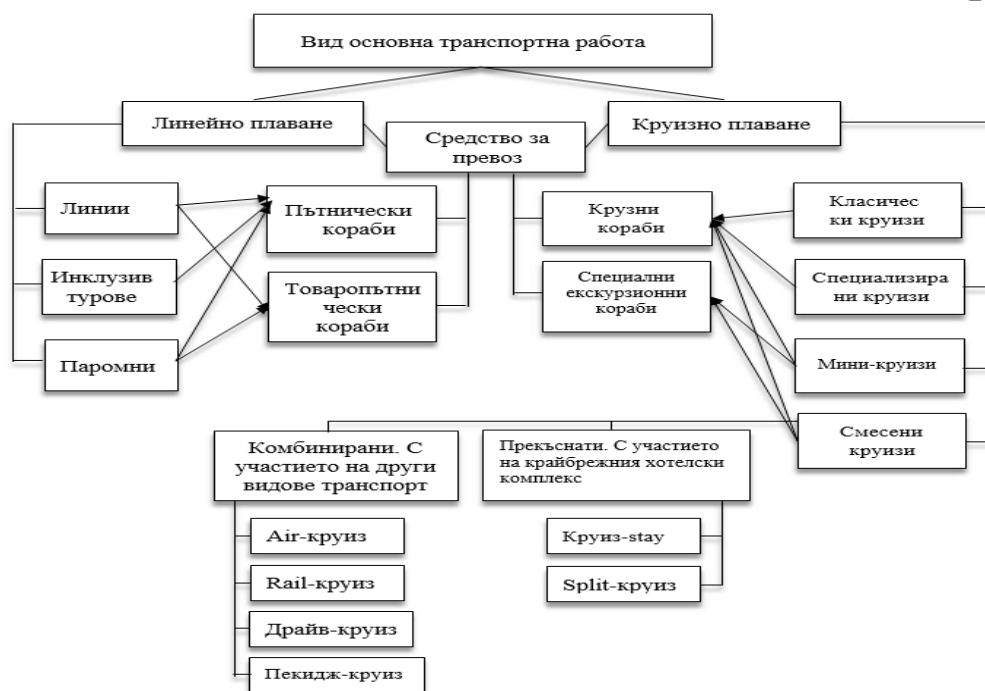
Вид основна транспортна работа

Линейно плаване

Средство за превоз

Круизно плаване

Линии

Инклузив турове

Паромни

Пътнически кораби

Товаропътнически кораби

Крузни кораби

Специални екскурзионни кораби

Класически круизи

Специализирани круизи

Мини-круизи

Смесени круизи

Комбинирани. С участието на други видове транспорт

Прекъснати. С участието на крайбрежния хотелски комплекс

Air-круиз

Rail-круиз

Драйв-круиз

Пекидж-круиз

Круиз-stay

Split-круиз